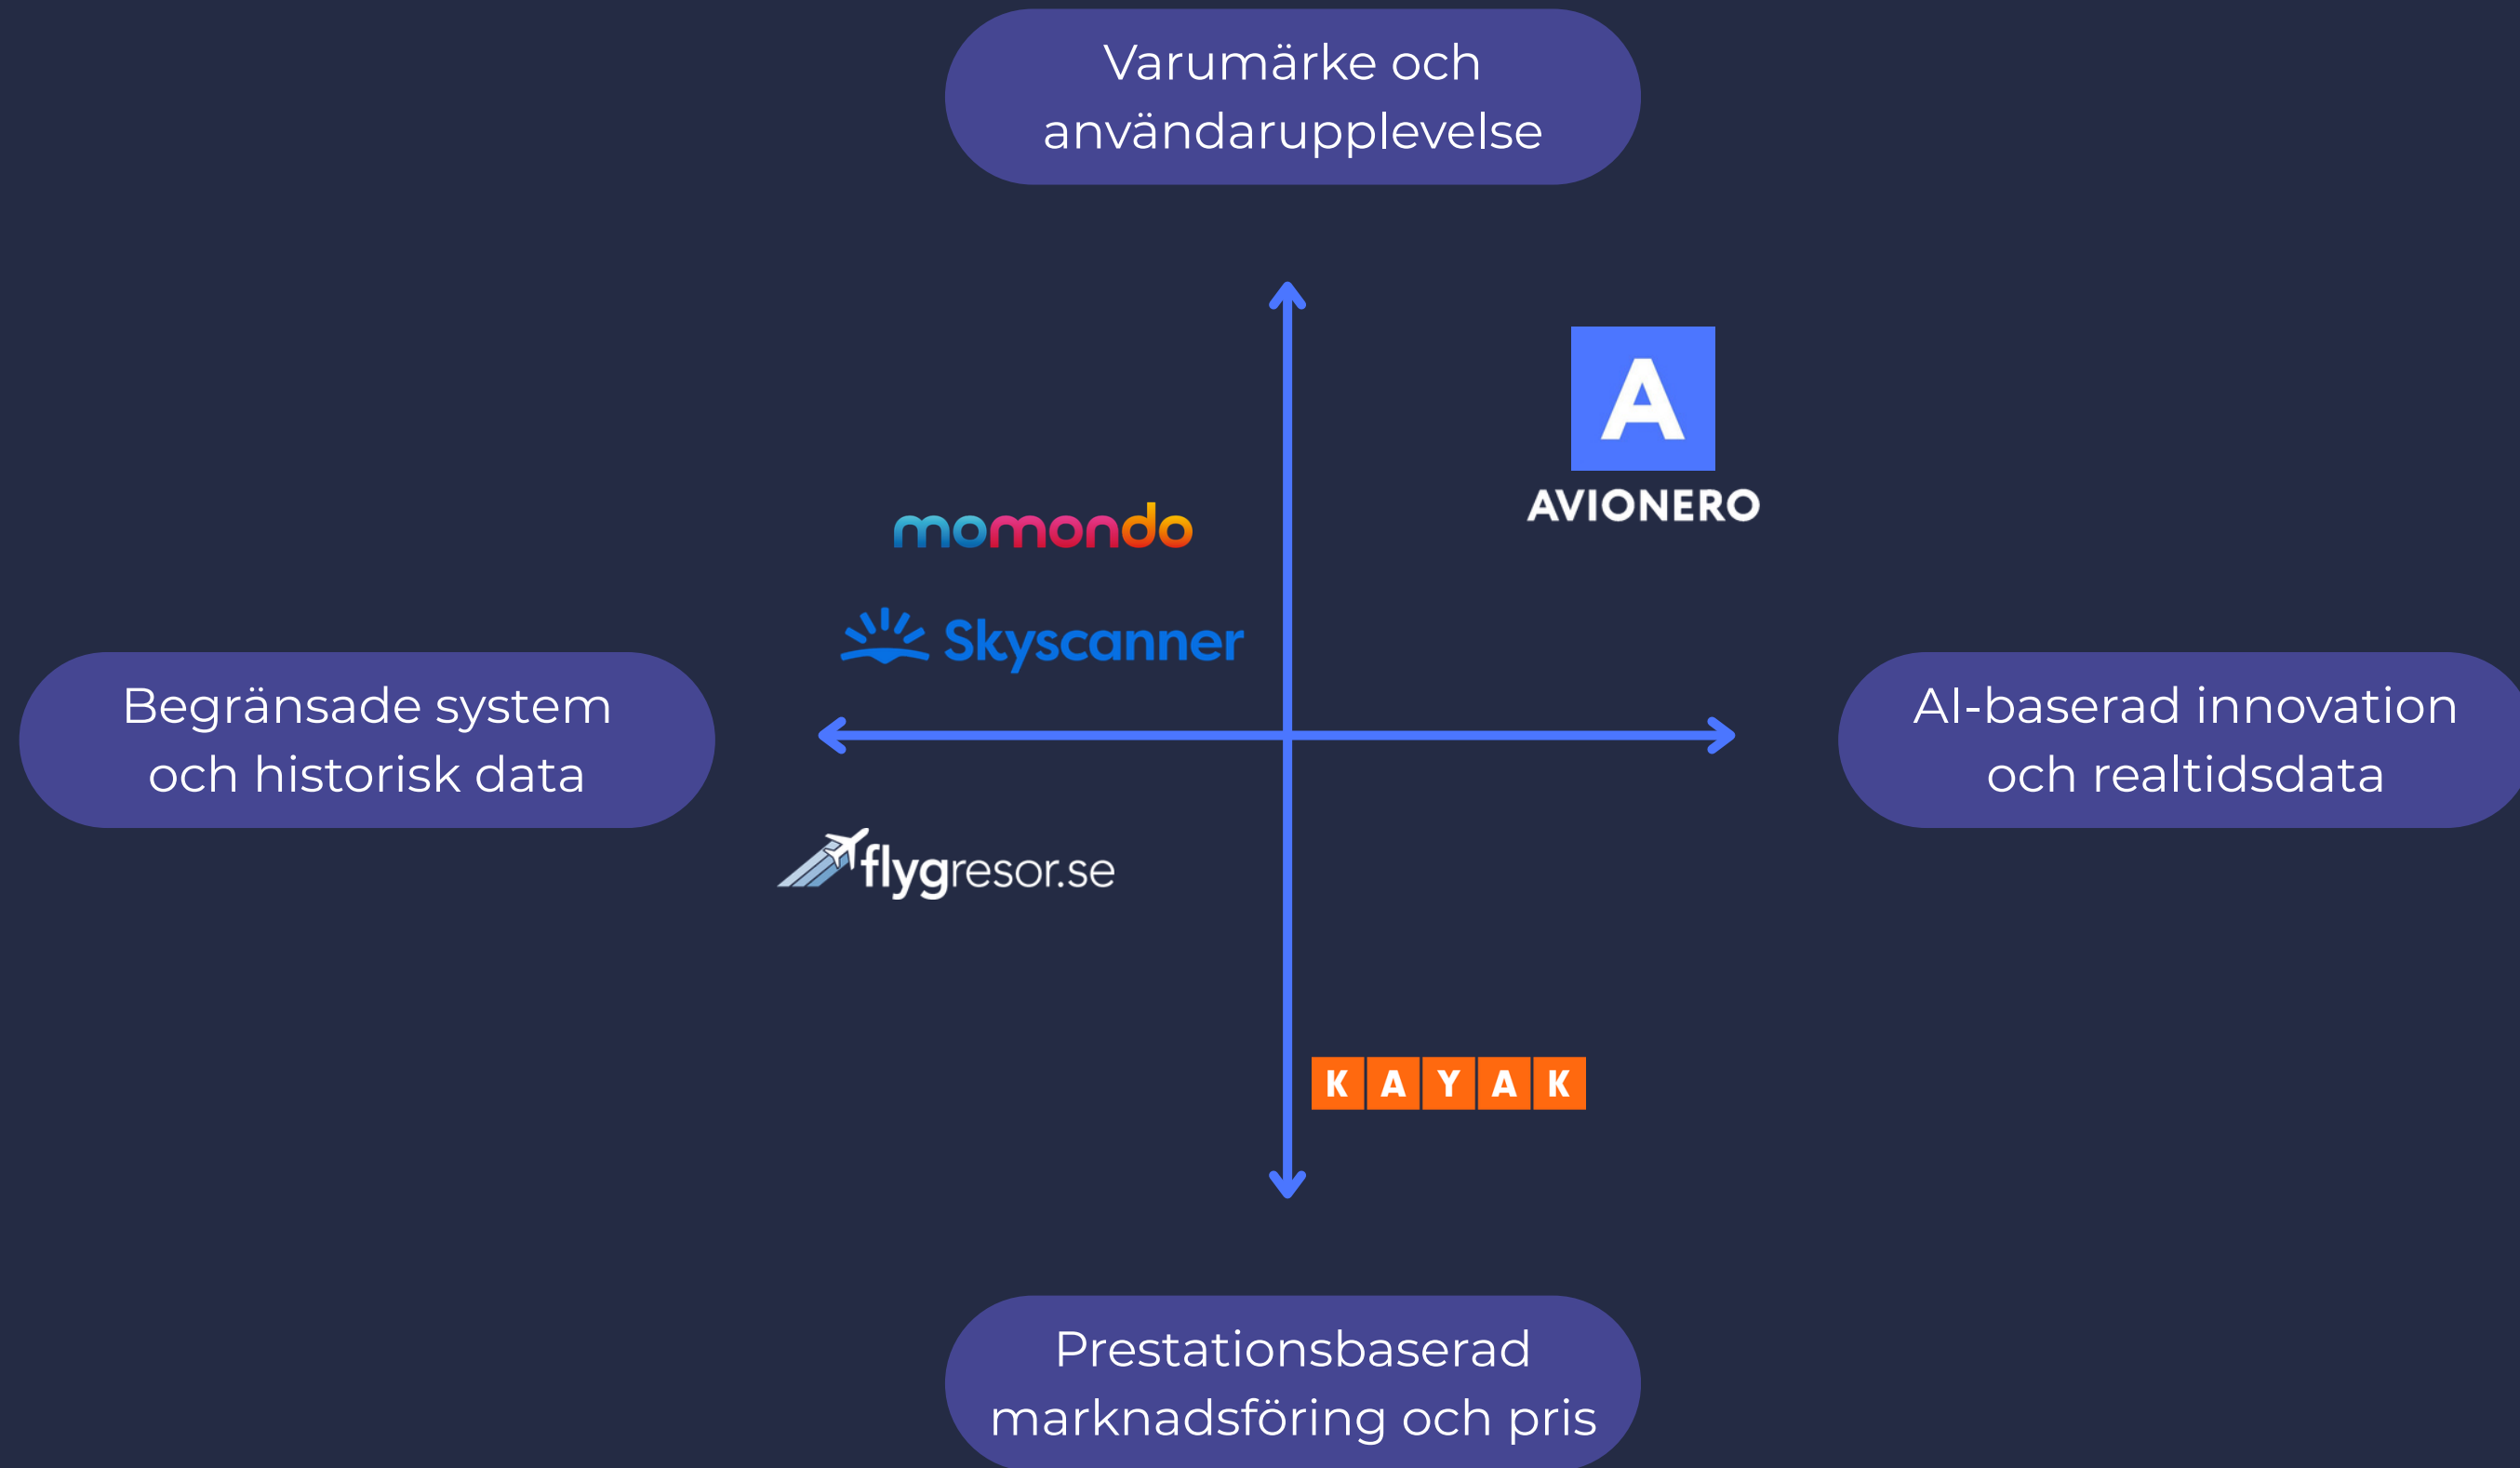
Varumärke och användarupplevelse

A
AVIONERO

momondo

Skyscanner

Begränsade system och historisk data

AI-baserad innovation och realtidsdata

flygresor.se

KAYAK

Prestationsbaserad marknadsföring och pris